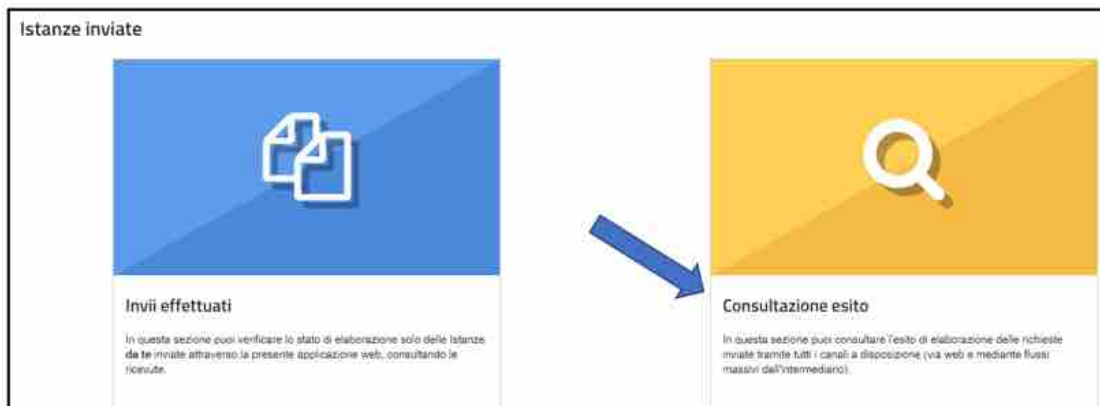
Istanze inviate

Invii effettuati

In questa sezione puoi verificare lo stato di elaborazione solo delle Istanze da te inviate attraverso la presente applicazione web, consultando le ricevute.

Consultazione esito

In questa sezione puoi consultare l'esito di elaborazione delle richieste inviate tramite tutti i canali a disposizione (via web e mediante flussi massivi dall'intermediario).